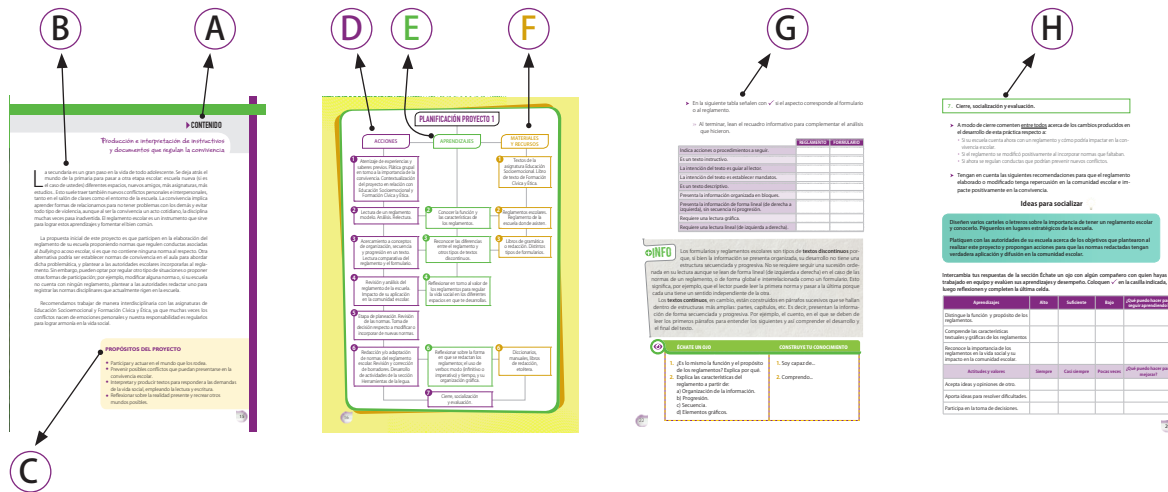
B

A

D

E

F

G

H

C

CONTENIDO

Producción e interpretación de instructivos y documentos que regulan la convivencia

La secundaria es un gran paso en la vida de todo adolescente. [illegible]

PROPÓSITOS DEL PROYECTO

PLANIFICACIÓN PROYECTO 1

ACCIONES

APRENDIZAJES

MATERIALES Y RECURSOS

Cierre, socialización y evaluación.

En la siguiente tabla señalen con ✓ si el aspecto corresponde al formulario o al reglamento.

| | REGLAMENTO | FORMULARIO |
|---|---|---|
| Indica acciones o procedimientos a seguir. | | |
| Es un texto instructivo. | | |
| La intención del texto es guiar al lector. | | |
| La intención del texto es establecer mandatos. | | |
| Es un texto descriptivo. | | |
| Presenta la información organizada en bloques. | | |
| Presenta la información de forma lineal (de derecha a izquierda), sin secuencia ni progresión. | | |
| Requiere una lectura gráfica. | | |
| Requiere una lectura lineal (de izquierda a derecha). | | |

INFO

ÉCHATE UN OJO

CONSTRUYE TU CONOCIMIENTO

1. ¿Es lo mismo la función y el propósito de los reglamentos? Explica por qué.

2. Explica las características del reglamento a partir de:
a) Organización de la información.
b) Progresión.
c) Secuencia.
d) Elementos gráficos.

1. Soy capaz de...

2. Comprendo...

7. Cierre, socialización y evaluación.

Ideas para socializar

| Aprendizajes | Alto | Suficiente | Bajo | ¿Qué puedo hacer para seguir aprendiendo? |
|---|---|---|---|---|
| Distingue la función y propósito de los reglamentos. | | | | |
| Comprende las características textuales y gráficas de los reglamentos. | | | | |
| Reconoce la importancia de los reglamentos en la vida social y su impacto en la comunidad escolar. | | | | |
| Actitudes y valores | Siempre | Casi siempre | Pocas veces | ¿Qué puedo hacer para mejorar? |
| Acepta ideas y opiniones de otros. | | | | |
| Aporta ideas para resolver dificultades. | | | | |
| Participa en la toma de decisiones. | | | | |